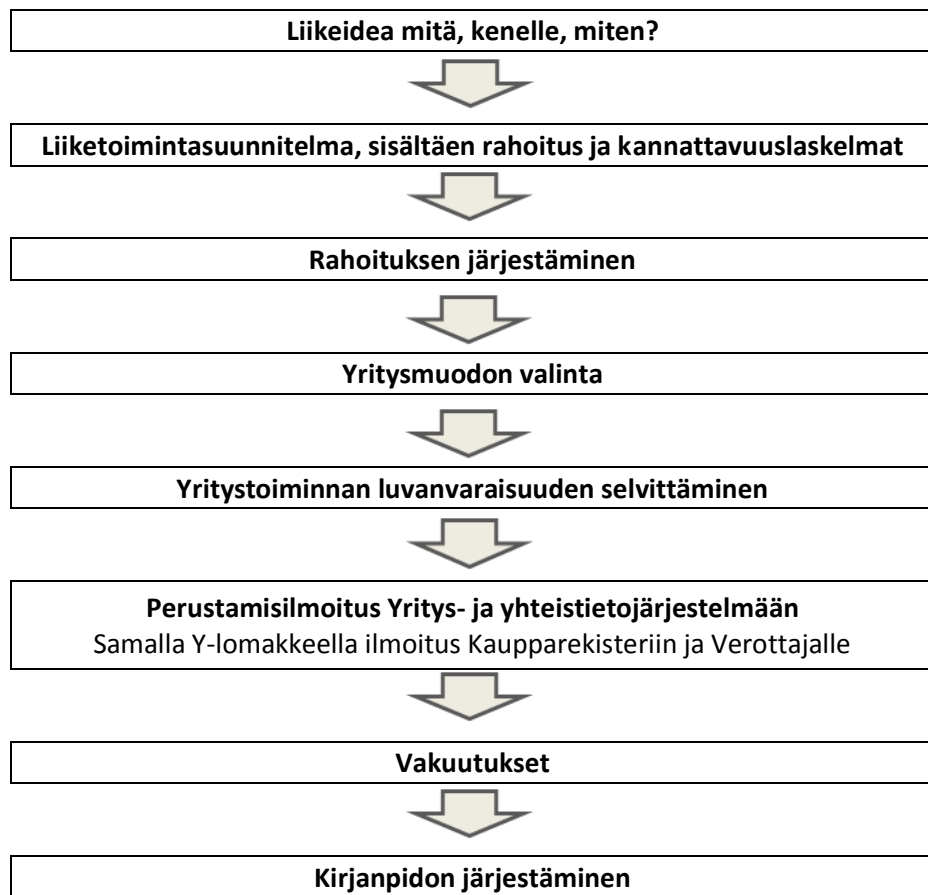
Liikeidea mitä, kenelle, miten?

Liiketoimintasuunnitelma, sisältäen rahoitus ja kannattavuuslaskelmat

Rahoituksen järjestäminen

Yritysmuodon valinta

Yritystoiminnan luvanvaraisuuden selvittäminen

Perustamisilmoitus Yritys- ja yhteistietojärjestelmään
Samalla Y-lomakkeella ilmoitus Kaupparekisteriin ja Verottajalle

Vakuutukset

Kirjanpidon järjestäminen